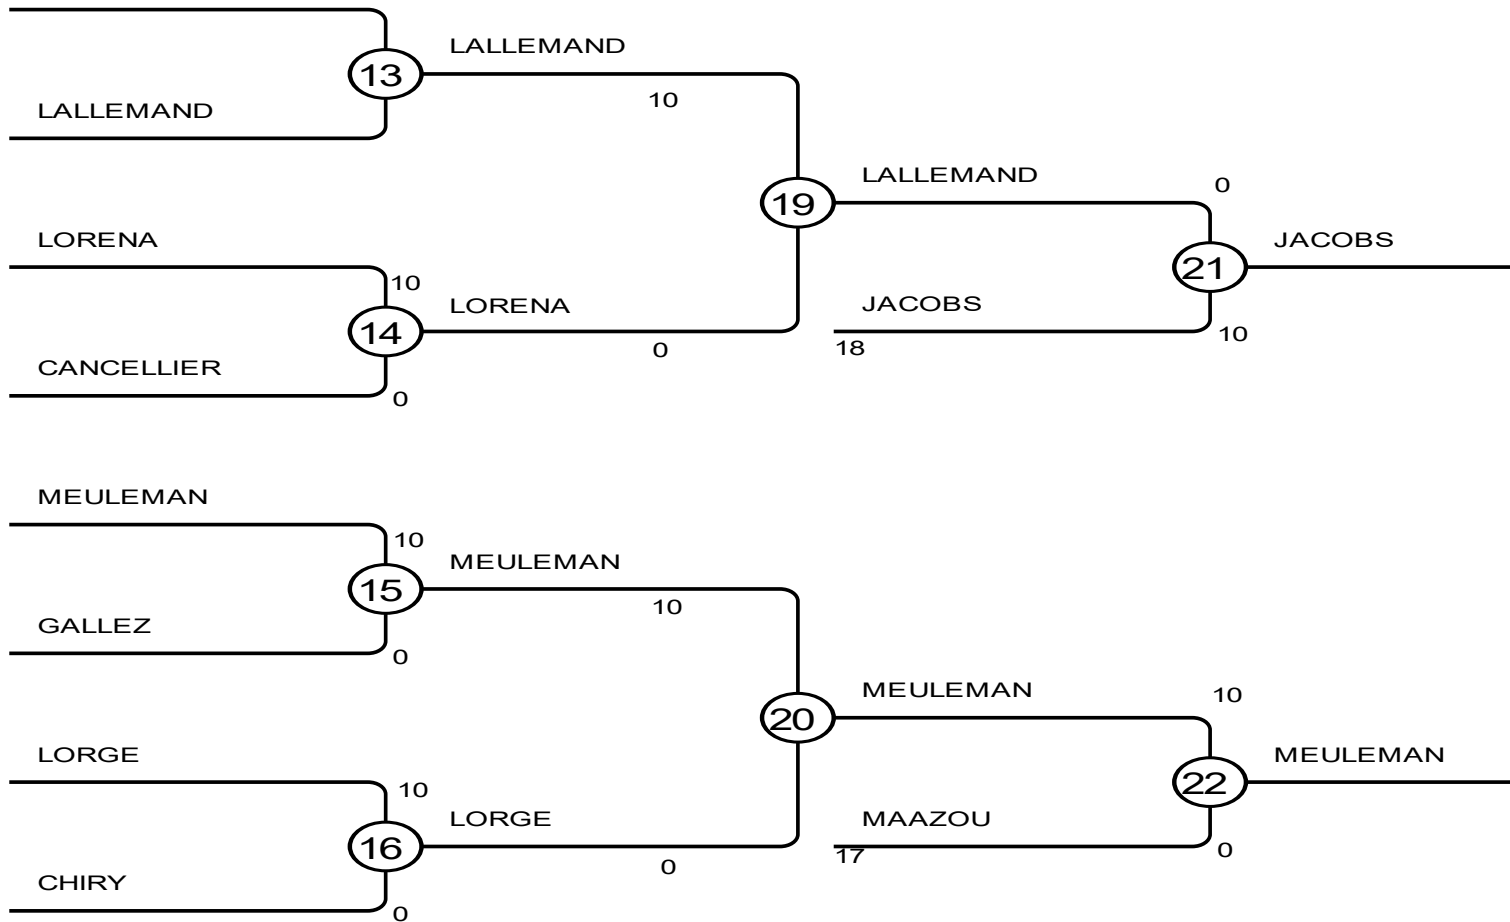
13
LALLEMAND
LALLEMAND
10

LORENA
10
14
LORENA
CANCELLIER
0
0

19
LALLEMAND
0
JACOBS
18
21
JACOBS
10

MEULEMAN
10
15
MEULEMAN
10
GALLEZ
0

LORGE
10
16
LORGE
0
CHIRY
0

20
MEULEMAN
10
MAAZOU
17
22
MEULEMAN
0